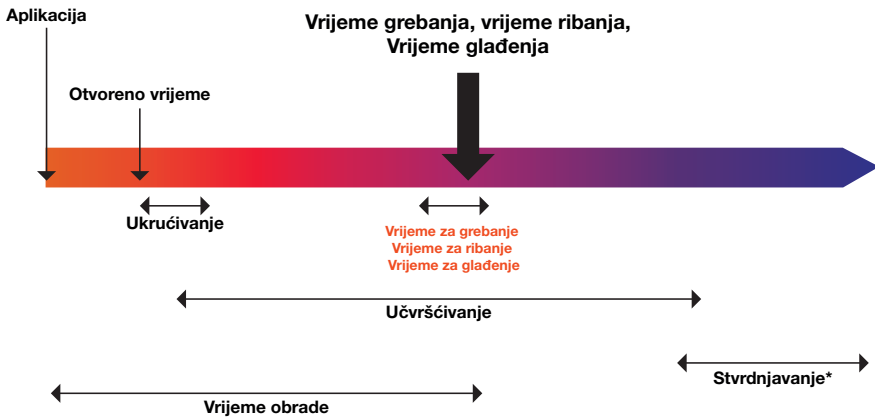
Aplikacija

Vrijeme grebanja, vrijeme ribanja, Vrijeme glađenja

Otvoreno vrijeme

Ukrućivanje

Vrijeme za grebanje
Vrijeme za ribanje
Vrijeme za glađenje

Učvršćivanje

Stvrdnjavanje*

Vrijeme obrade